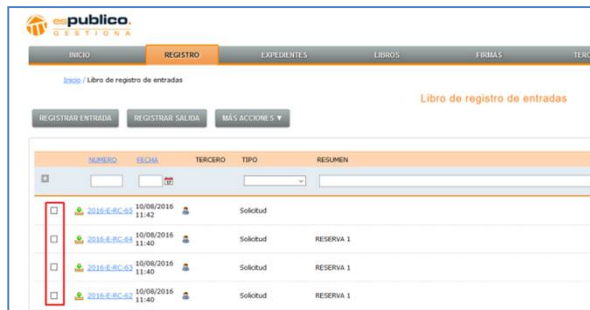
espublico
GESTIONA

INICIO
REGISTRO
EXPEDIENTES
LIBROS
FIRMAS
TER

Inicio / Libro de registro de entradas

Libro de registro de entradas

REGISTRAR ENTRADA
REGISTRAR SALIDA
MÁS ACCIONES ▼

| | NUMERO | FECHA | TERCERO | TIPO | RESUMEN |
|---|---|---|---|---|---|
| | | | | | |
| | 2016-E-RC-45 | 10/08/2016 11:42 | | Solicitud | |
| | 2016-E-RC-44 | 10/08/2016 11:40 | | Solicitud | RESERVA 1 |
| | 2016-E-RC-43 | 10/08/2016 11:40 | | Solicitud | RESERVA 1 |
| | 2016-E-RC-42 | 10/08/2016 11:40 | | Solicitud | RESERVA 1 |